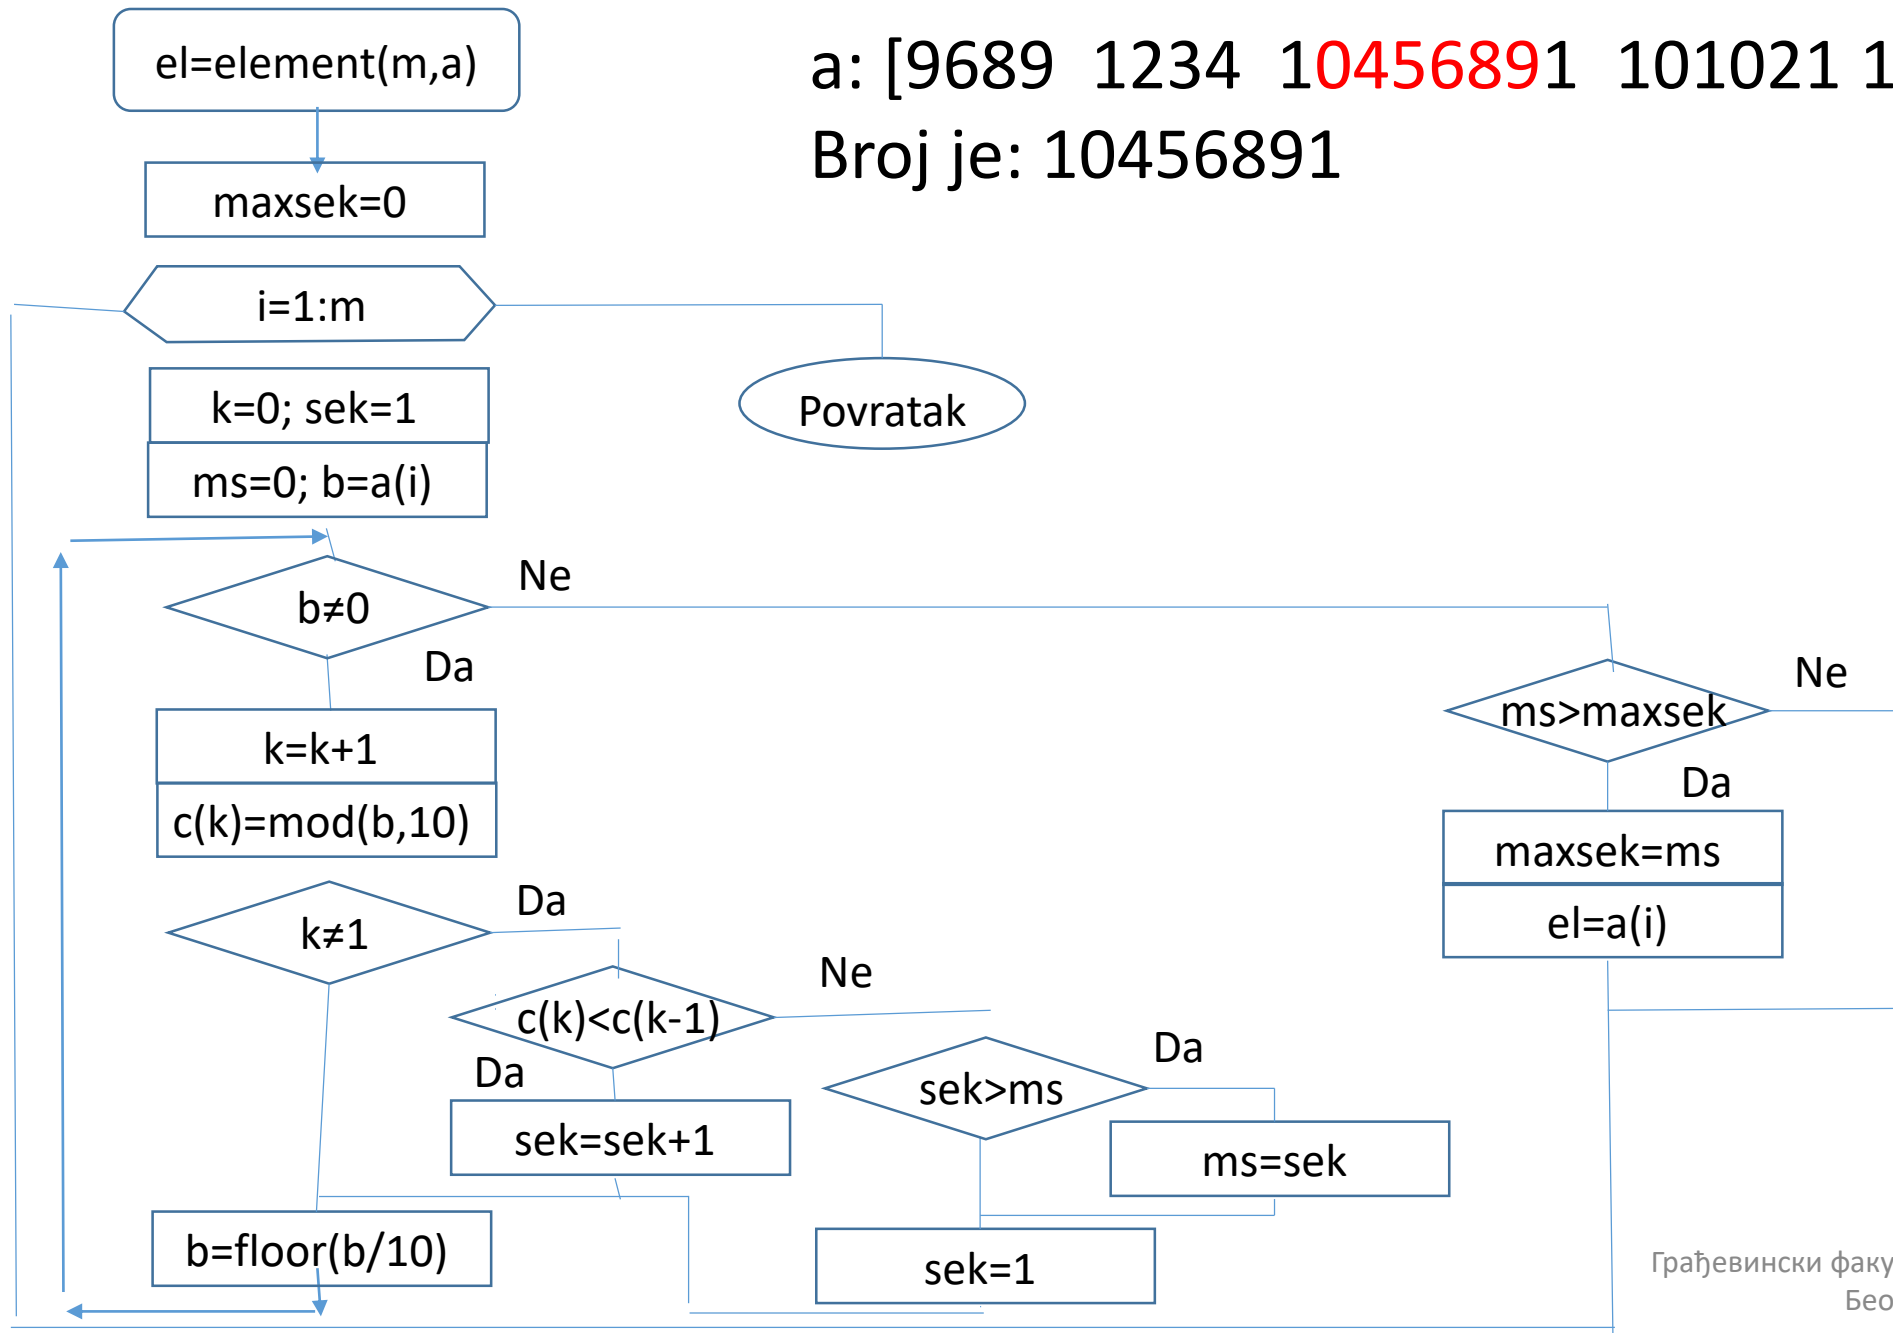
el=element(m,a)

maxsek=0

i=1:m

Povratak

k=0; sek=1

ms=0; b=a(i)

$b\neq0$

Ne

Da

k=k+1

c(k)=mod(b,10)

$k\neq1$

Da

c(k)<c(k-1)

Ne

Da

sek=sek+1

sek>ms

Da

ms=sek

sek=1

b=floor(b/10)

ms>maxsek

Ne

Da

maxsek=ms

el=a(i)

a: [9689 1234 10456891 101021 1

Broj je: 10456891

Грађевински факу
Бео